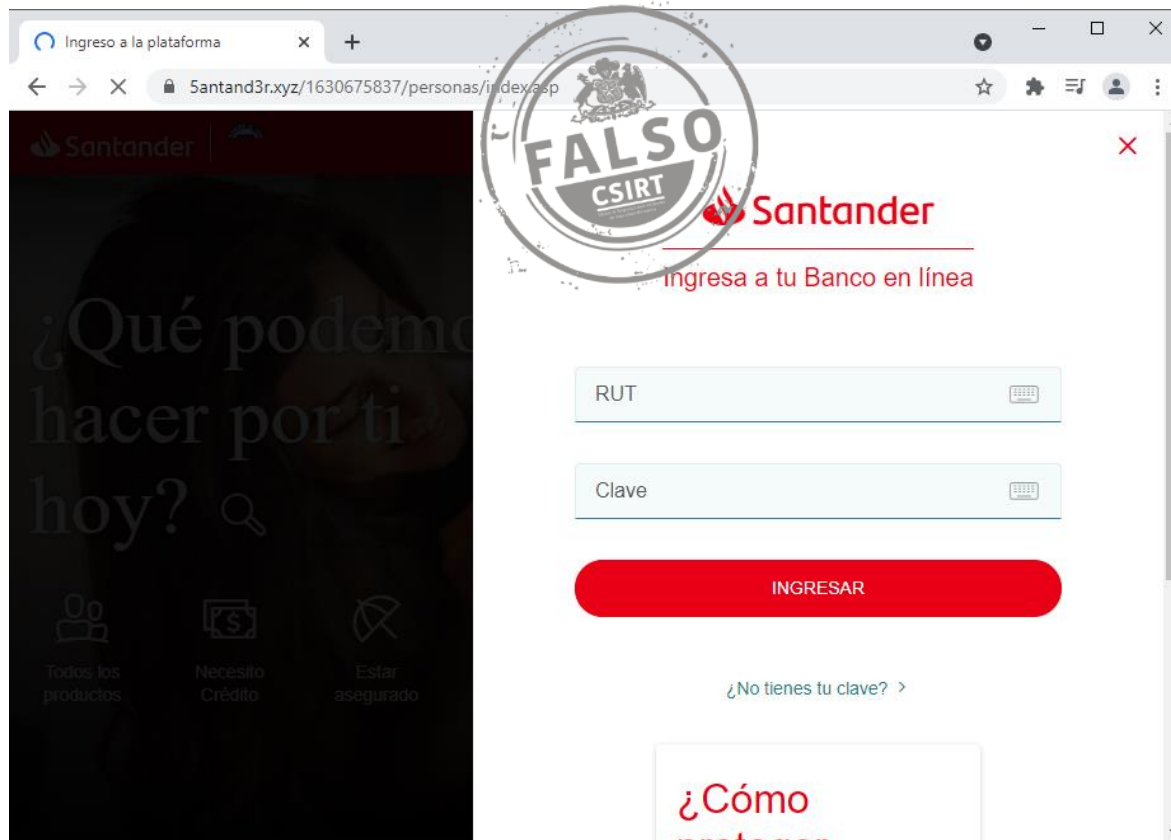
Ingreso a la plataforma ×

5antand3r.xyz/1630675837/personas/index.asp

Santander

¿Qué podemo
hacer por ti
hoy?

Todos los productos

Necesito Crédito

Estar asegurado

FALSO
CSIRT

×

Santander

Ingresa a tu Banco en línea

RUT

Clave

INGRESAR

¿No tienes tu clave? >

¿Cómo
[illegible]